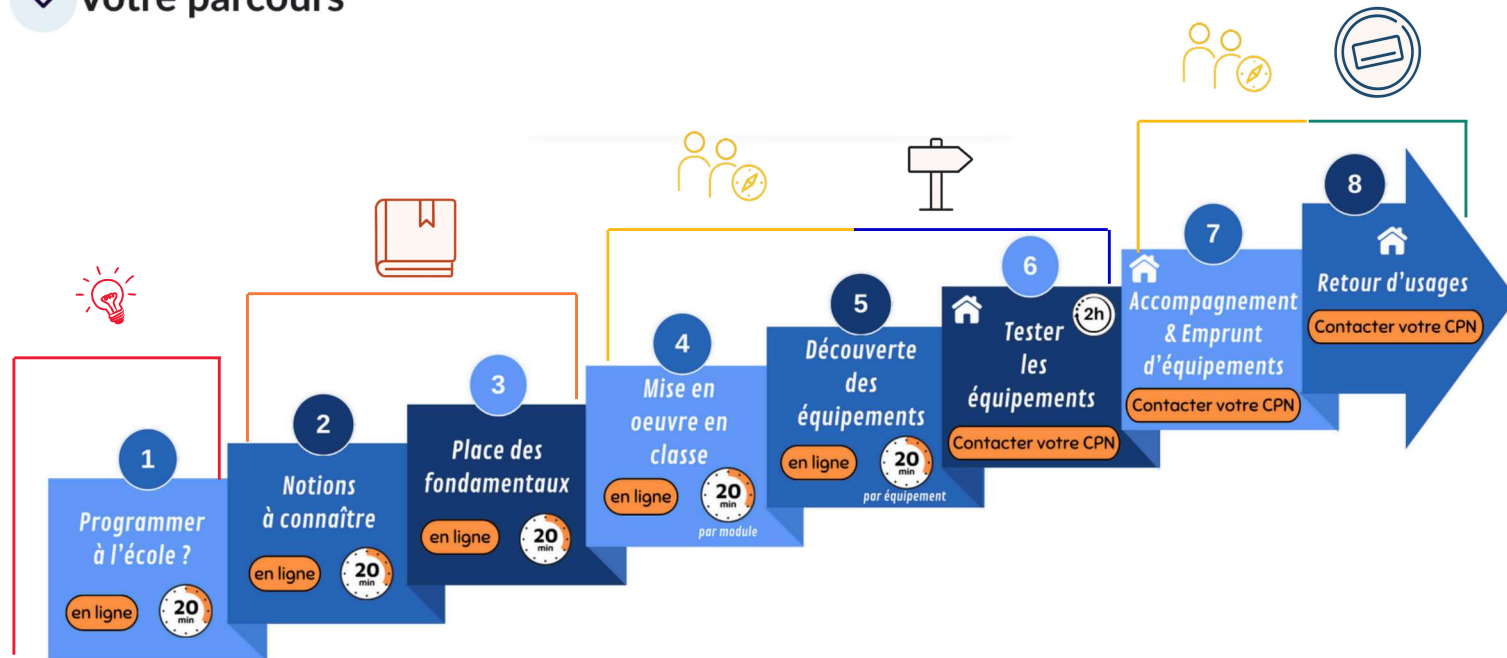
Votre parcours

1
Programmer à l'école ?
en ligne
20 min

2
Notions à connaître
en ligne
20 min

3
Place des fondamentaux
en ligne
20 min

4
Mise en oeuvre en classe
en ligne
20 min
par module

5
Découverte des équipements
en ligne
20 min
par équipement

6
Tester les équipements
2h
Contacter votre CPN

7
Accompagnement & Emprunt d'équipements
Contacter votre CPN

8
Retour d'usages
Contacter votre CPN